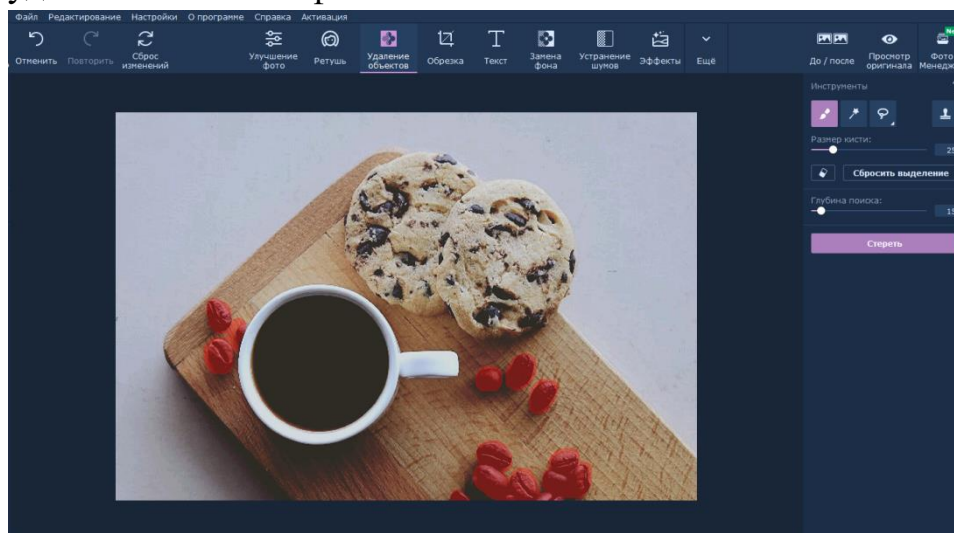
Файл Редактирование Настройки О программе Справка Активация

Отменить Повторить Сброс изменений Улучшение фото Ретушь Удаление объектов Обрезка Текст Замена фона Устранение шумов Эффекты Ещё До / после Просмотр оригинала Фото Менедж

Инструменты

Размер кисти: 25

Сбросить выделение

Глубина поиска: 15

Стереть